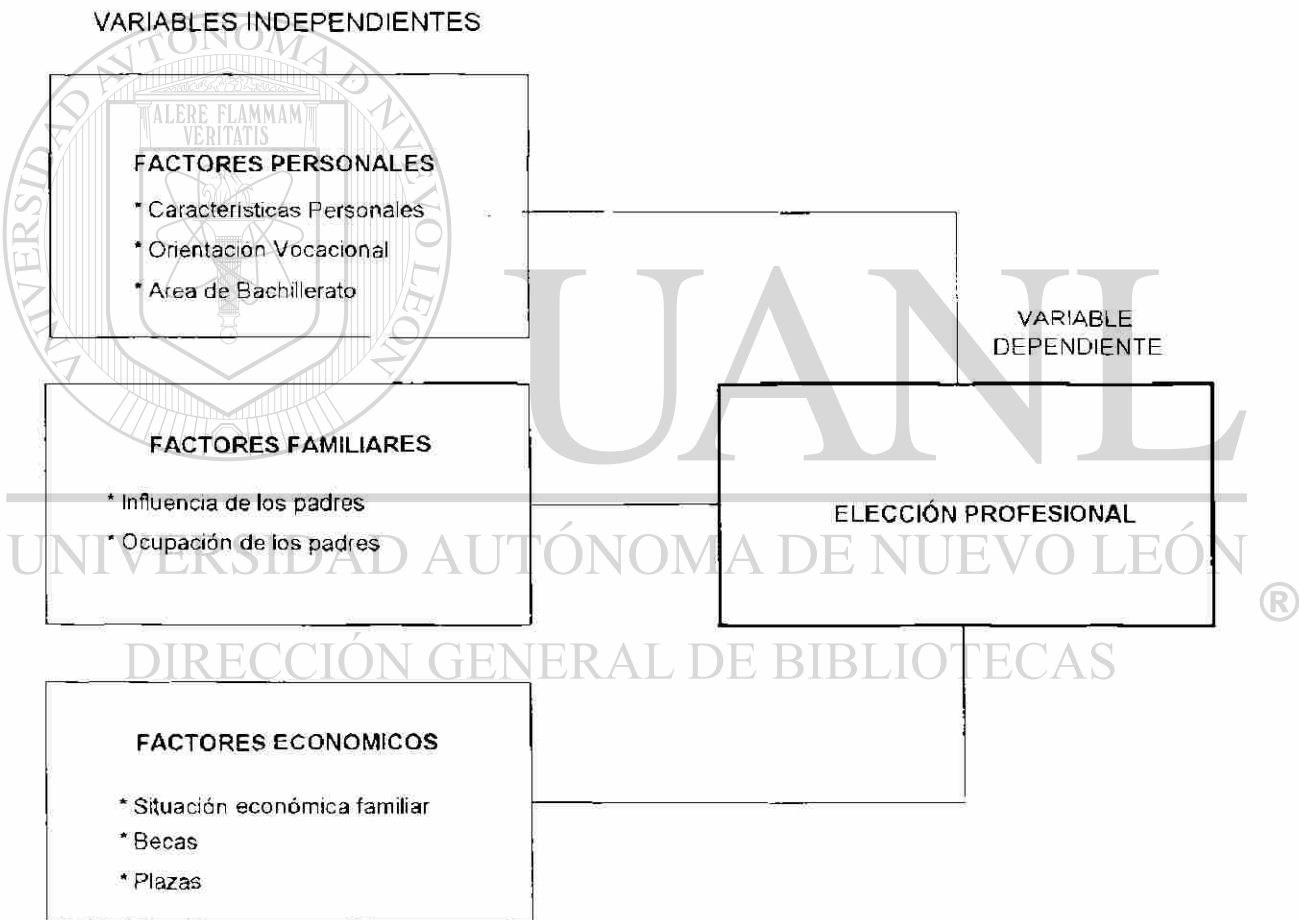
VARIABLES INDEPENDIENTES

FACTORES PERSONALES

* Caracteristicas Personales

* Orientación Vocacional

* Area de Bachillerato

VARIABLE DEPENDIENTE

FACTORES FAMILIARES

* Influencia de los padres

* Ocupación de los padres

ELECCIÓN PROFESIONAL

FACTORES ECONOMICOS

* Situación económica familiar

* Becas

* Plazas

ALERE FLAMMAM VERITATIS

UNIVERSIDAD AUTÓNOMA DE NUEVO LEÓN

UANL

UNIVERSIDAD AUTÓNOMA DE NUEVO LEÓN ®

DIRECCIÓN GENERAL DE BIBLIOTECAS